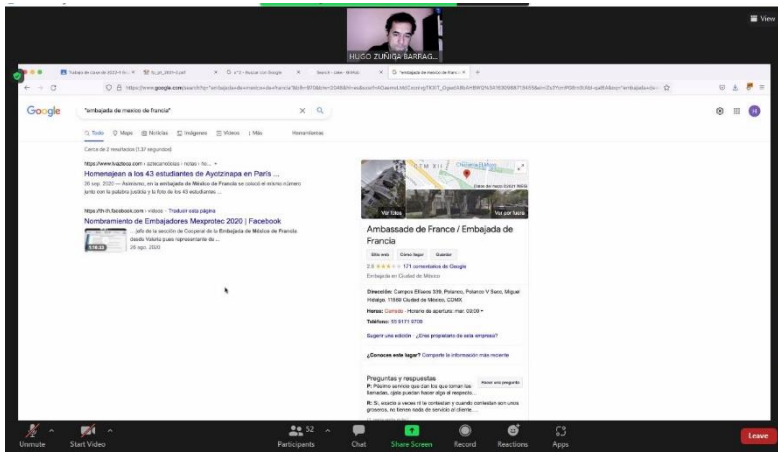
View

HUGO ZUÑIGA BARRAG...

Google

"embajada de mexico de francia"

Todo Mapa Noticias Imágenes Videos Más Herramientas

Cerca de 2 resultados (1,37 segundos)

https://www.lavaca.com › aztecanoticias › notas › fo...

Homenajean a los 43 estudiantes de Ayotzinapa en Paris ...

26 sep. 2020 — Asimismo, en la embajada de México de Francia se colocó el mismo número junto con la palabra justicia y la foto de los 43 estudiantes ...

https://fr-fr.facebook.com › videos › Traducir esta página

Nombramiento de Embajadores Mexprotec 2020 | Facebook

... jefe de la sección de Cooperal de la Embajada de México de Francia desde Valeria quien representante de ...

26 ago. 2020

Ver fotos

Ver por fuera

Ambassade de France / Embajada de Francia

Sitio web Cómo llegar Guardar

3.9 171 comentarios de Google

Embajada en Ciudad de México

Dirección: Campos Elíseos 339, Polanco, Polanco V Secc, Miguel Hidalgo, 11560 Ciudad de México, CDMX

Horas: Cerrado · Horario de apertura: mar. 09:00

Teléfono: 55 9171 9700

Sugerir una edición · ¿Eres propietario de esta empresa?

¿Conoces este lugar? Comparte la información más reciente

Preguntas y respuestas

Hacer una pregunta

Unmute Start Video Participants 52 Chat Share Screen Record Reactions Apps Leave